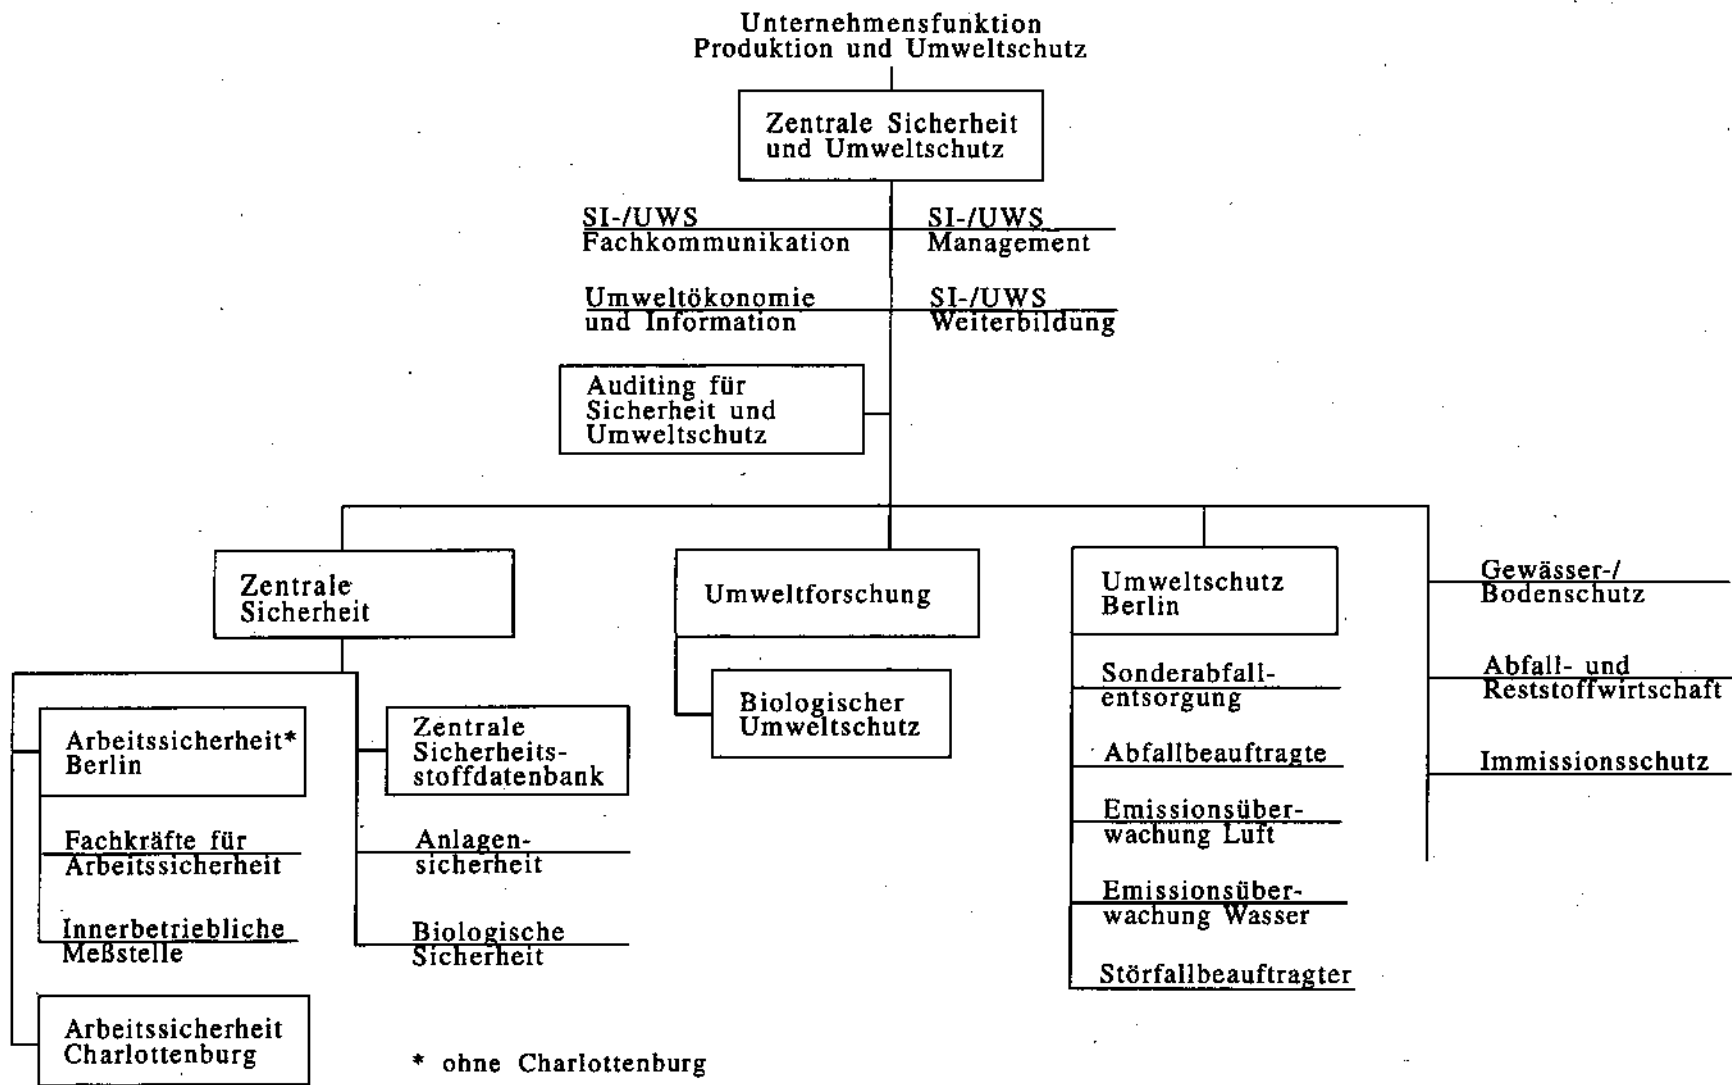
Unternehmensfunktion
Produktion und Umweltschutz

Zentrale Sicherheit und Umweltschutz

SI-/UWS Fachkommunikation

SI-/UWS Management

Umweltökonomie und Information

SI-/UWS Weiterbildung

Auditing für Sicherheit und Umweltschutz

Zentrale Sicherheit

Arbeitssicherheit* Berlin

Fachkräfte für Arbeitssicherheit

Innerbetriebliche Meßstelle

Arbeitssicherheit Charlottenburg

Zentrale Sicherheitsstoffdatenbank

Anlagensicherheit

Biologische Sicherheit

Umweltforschung

Biologischer Umweltschutz

Umweltschutz Berlin

Sonderabfallentsorgung

Abfallbeauftragte

Emissionsüberwachung Luft

Emissionsüberwachung Wasser

Störfallbeauftragter

Gewässer-/ Bodenschutz

Abfall- und Reststoffwirtschaft

Immissionsschutz

* ohne Charlottenburg